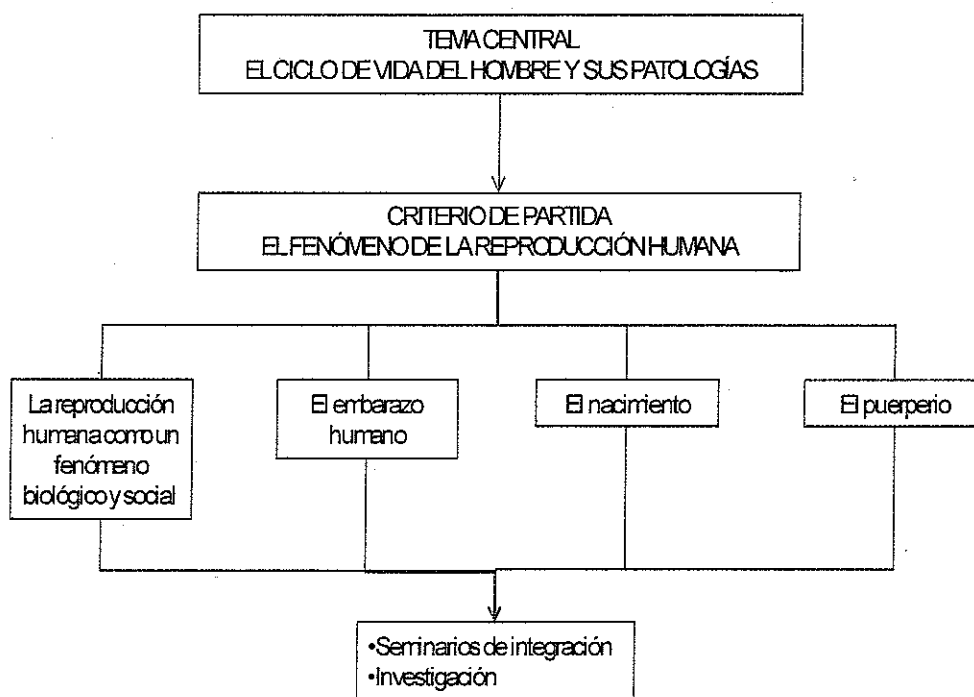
TEMA CENTRAL
EL CICLO DE VIDA DEL HOMBRE Y SUS PATOLOGÍAS

CRITERIO DE PARTIDA
EL FENÓMENO DE LA REPRODUCCIÓN HUMANA

La reproducción humana como un fenómeno biológico y social

El embarazo humano

El nacimiento

El puerperio

•Seminarios de integración
•Investigación